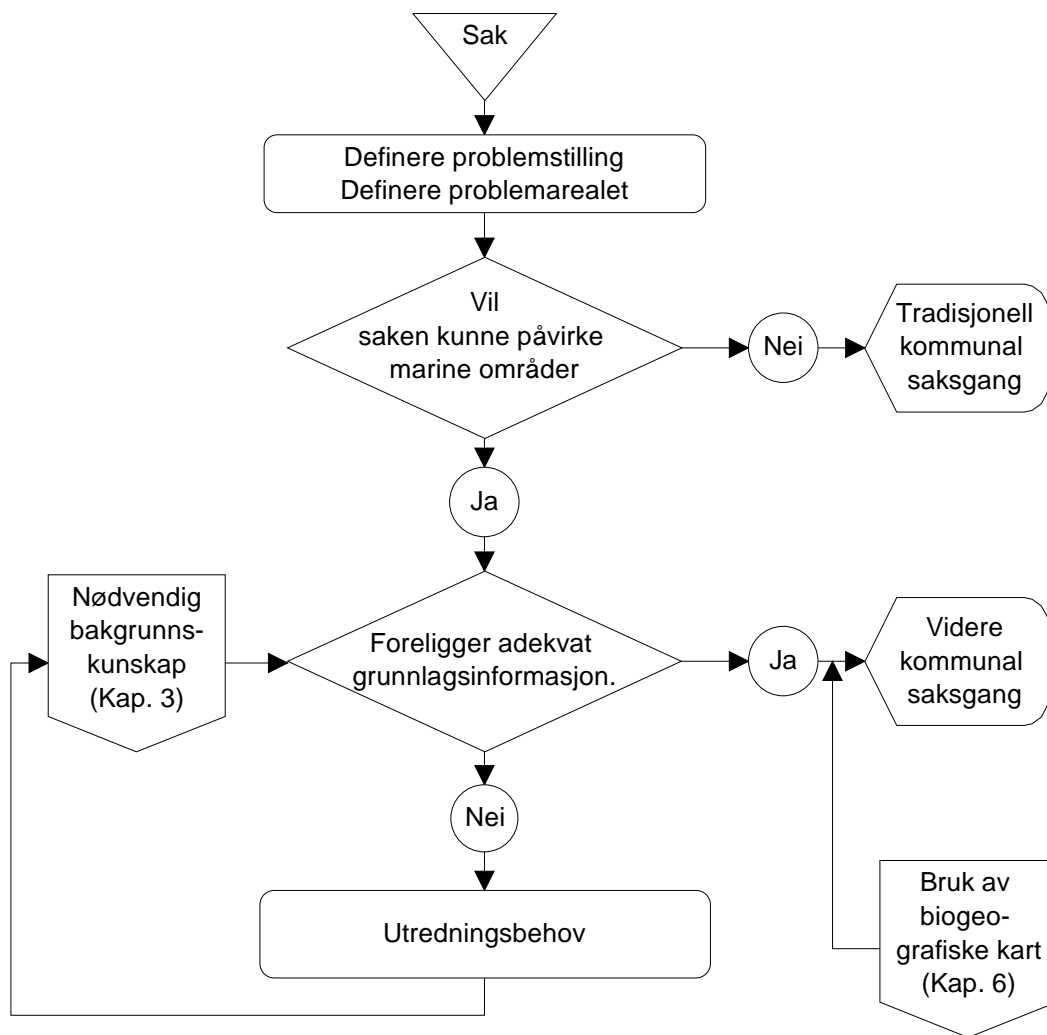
Sak

Definere problemstilling
Definere problemarealet

Vil saken kunne påvirke marine områder

Nei

Tradisjonell kommunal saksgang

Ja

Nødvendig bakgrunnskunskap (Kap. 3)

Foreligger adekvat grunnlagsinformasjon.

Ja

Videre kommunal saksgang

Nei

Utredningsbehov

Bruk av biogeografiske kart (Kap. 6)